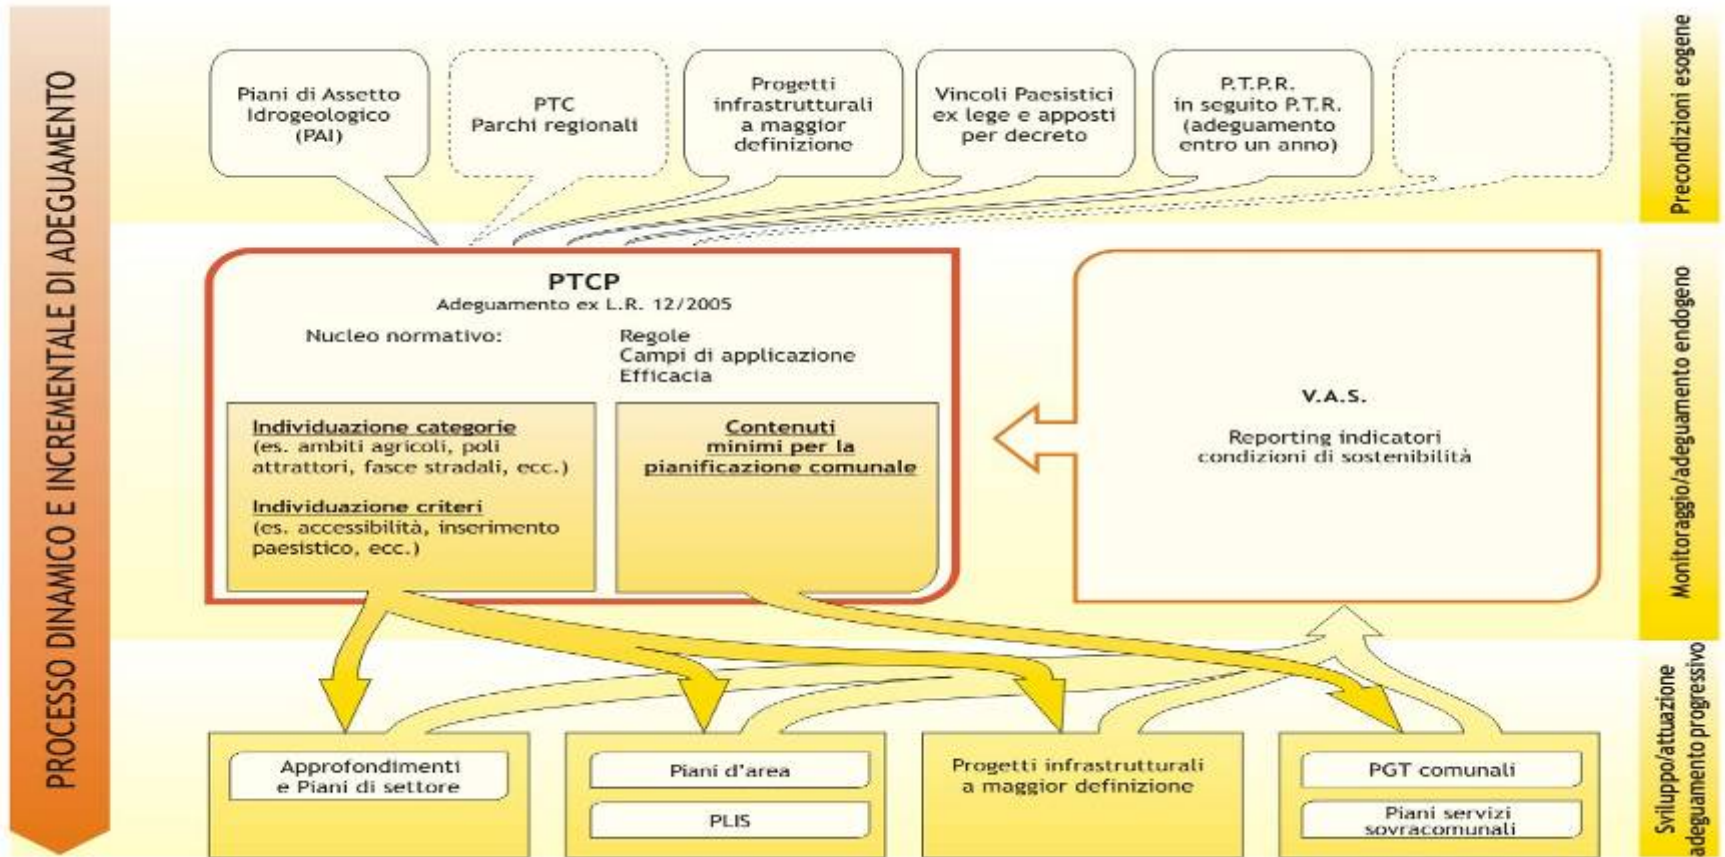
PROCESSO DINAMICO E INCREMENTALE DI ADEGUAMENTO

Piani di Assetto Idrogeologico (PAI)

PTC Parchi regionali

Progetti infrastrutturali a maggior definizione

Vincoli Paesistici ex lege e apposti per decreto

P.T.P.R. in seguito P.T.R. (adeguamento entro un anno)

Precondizioni esogene

PTCP
Adeguamento ex L.R. 12/2005

Nucleo normativo:

Regole
Campi di applicazione
Efficacia

Individuazione categorie
(es. ambiti agricoli, poli attrattori, fasce stradali, ecc.)

Individuazione criteri
(es. accessibilità, inserimento paesistico, ecc.)

Contenuti minimi per la pianificazione comunale

V.A.S.

Reporting indicatori
condizioni di sostenibilità

Monitoraggio/adeguamento endogeno

Approfondimenti e Piani di settore

Piani d'area

PLIS

Progetti infrastrutturali a maggior definizione

PGT comunali

Piani servizi sovracomunali

Sviluppo/attuazione adeguamento progressivo